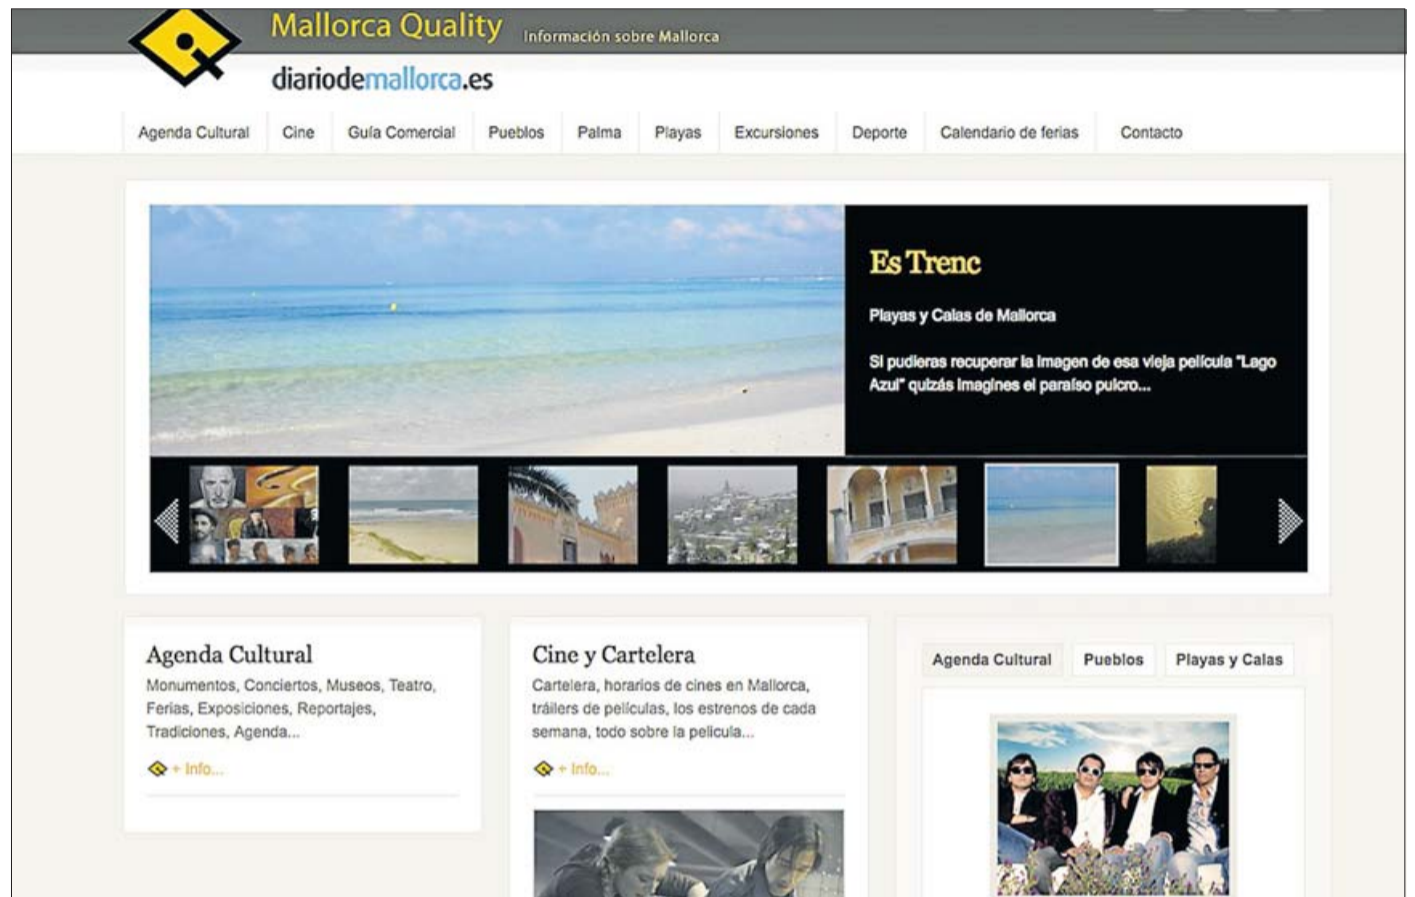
Mallorca Quality Información sobre Mallorca

diariodemallorca.es

Agenda Cultural Cine Guía Comercial Pueblos Palma Playas Excursiones Deporte Calendario de ferias Contacto

Es Trenc

Playas y Calas de Mallorca

Si pudieras recuperar la imagen de esa vieja película "Lago Azul" quizás imagines el paraíso pulcro...

Agenda Cultural

Monumentos, Conciertos, Museos, Teatro, Ferias, Exposiciones, Reportajes, Tradiciones, Agenda...

+ Info...

Cine y Cartelera

Cartelera, horarios de cines en Mallorca, tráilers de películas, los estrenos de cada semana, todo sobre la película...

+ Info...

Agenda Cultural Pueblos Playas y Calas